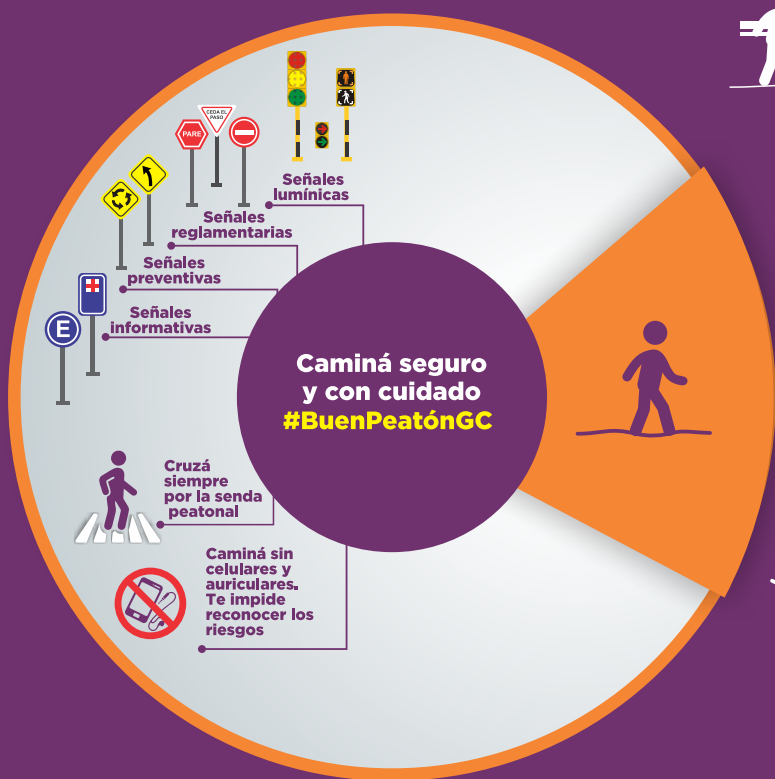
CEDA EL PASO

PARE

E

Señales lumínicas

Señales reglamentarias

Señales preventivas

Señales informativas

Caminá seguro y con cuidado #BuenPeatónGC

Cruzá siempre por la senda peatonal

Caminá sin celulares y auriculares. Te impide reconocer los riesgos